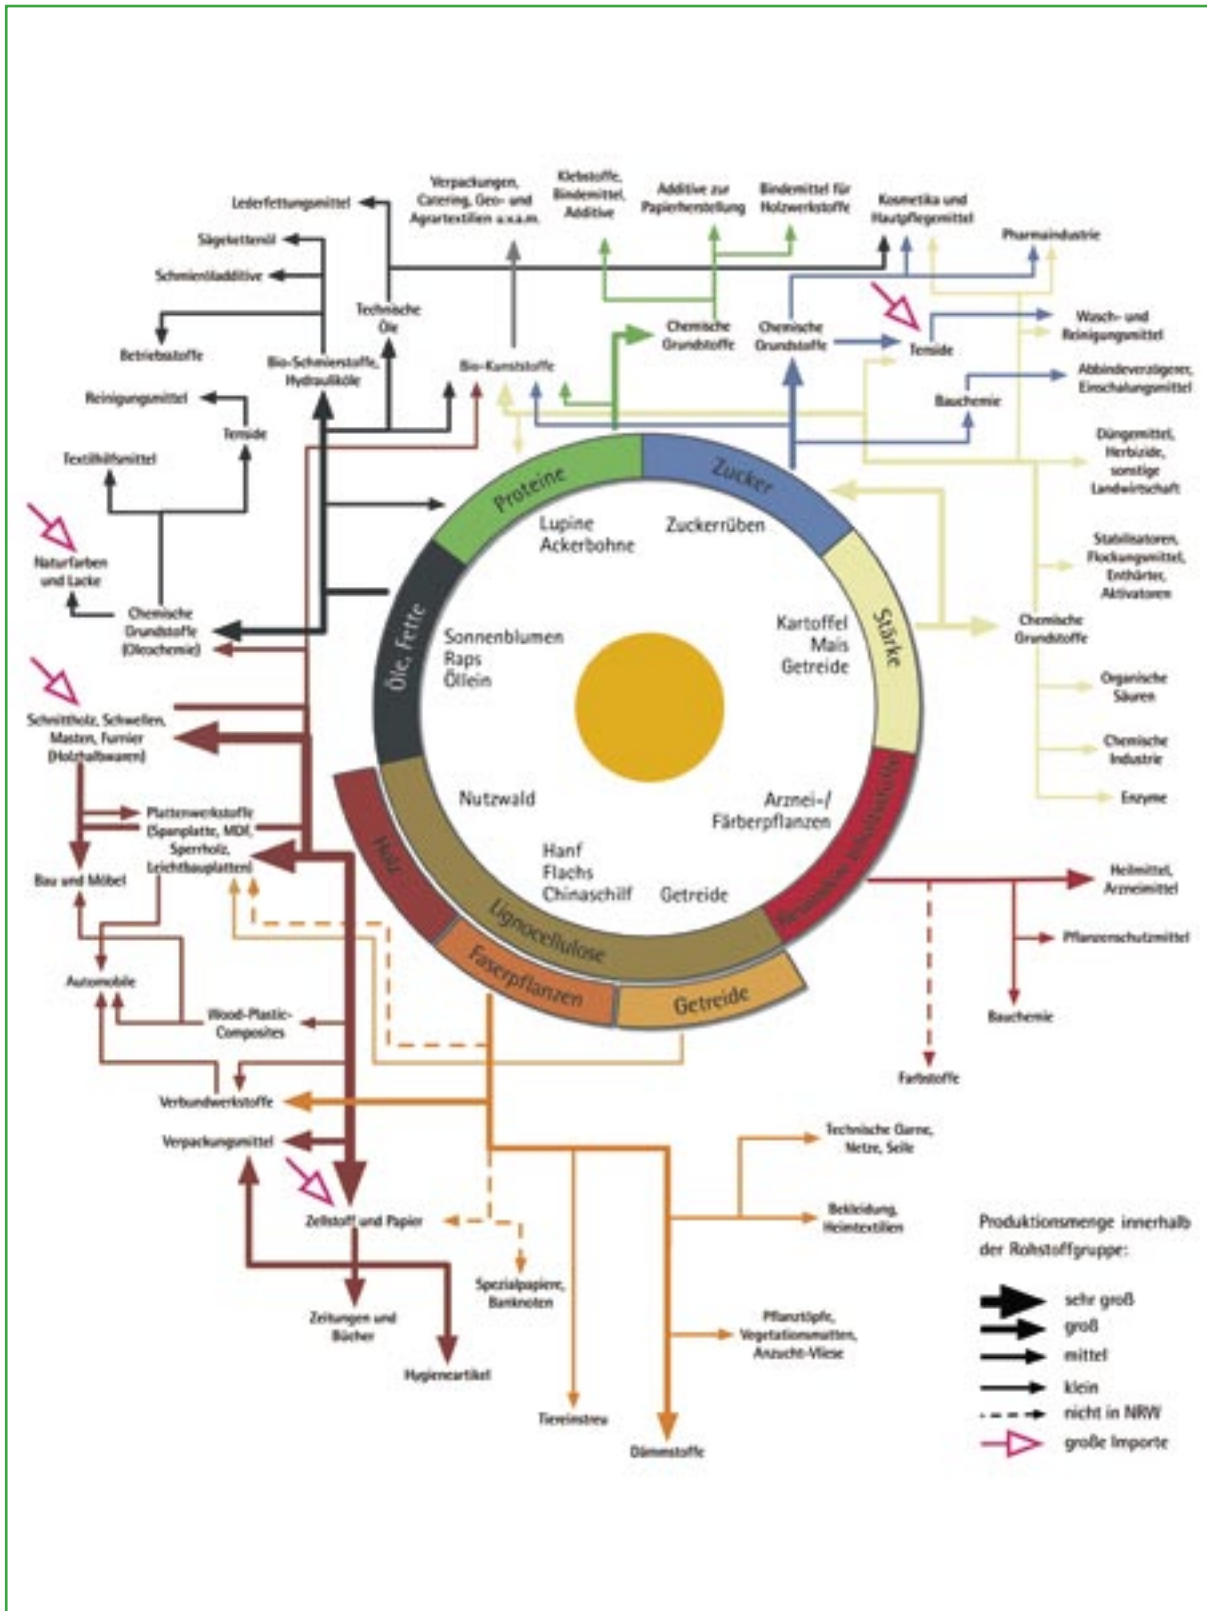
Lederfettungsmittel

Verpackungen, Catering, Geo- und Agrartextilien u.s.a.m.

Klebstoffe, Bindemittel, Additive

Additive zur Papierherstellung

Bindemittel für Holzwerkstoffe

Kosmetika und Hautpflegemittel

Pharmaindustrie

Sägekettenöl

Schmieröladditive

Technische Öle

Chemische Grundstoffe

Chemische Grundstoffe

Wasch- und Reinigungsmittel

Betriebsstoffe

Bio-Schmierstoffe, Hydrauliköle

Bio-Kunststoffe

Tenside

Abbindeverzögerer, Einschalungsmittel

Reinigungsmittel

Bauchemie

Tenside

Textilhilfsmittel

Düngemittel, Herbizide, sonstige Landwirtschaft

Proteine

Zucker

Lupine Ackerbohne

Zuckerrüben

Naturfarben und Lacke

Stabilisatoren, Flockungsmittel, Enthärter, Aktivatoren

Chemische Grundstoffe (Oleochemie)

Öle, Fette

Sonnenblumen Raps Öllein

Kartoffel Mais Getreide

Stärke

Chemische Grundstoffe

Organische Säuren

Schnittholz, Schwellen, Masten, Furnier (Holzhalbwaren)

Chemische Industrie

Nutzwald

Arznei-/ Färberpflanzen

Enzyme

Plattenwerkstoffe (Spanplatte, MDF, Sperrholz, Leichtbauplatten)

Arzneipflanzen Inhaltsstoffe

Bau und Möbel

Hanf Flachs Chinaschilf

Getreide

Heilmittel, Arzneimittel

Holz

Lignocellulose

Pflanzenschutzmittel

Faserpflanzen

Getreide

Automobile

Wood-Plastic-Composites

Bauchemie

Farbstoffe

Verbundwerkstoffe

Verpackungsmittel

Technische Garne, Netze, Seile

Zellstoff und Papier

Bekleidung, Heimtextilien

Produktionsmenge innerhalb der Rohstoffgruppe:

Spezialpapiere, Banknoten

Zeitungen und Bücher

Hygieneartikel

Pflanztöpfe, Vegetationsmatten, Anzucht-Vliese

Tiereinstreu

Dämmstoffe

sehr groß
groß
mittel
klein
nicht in NRW
große Importe